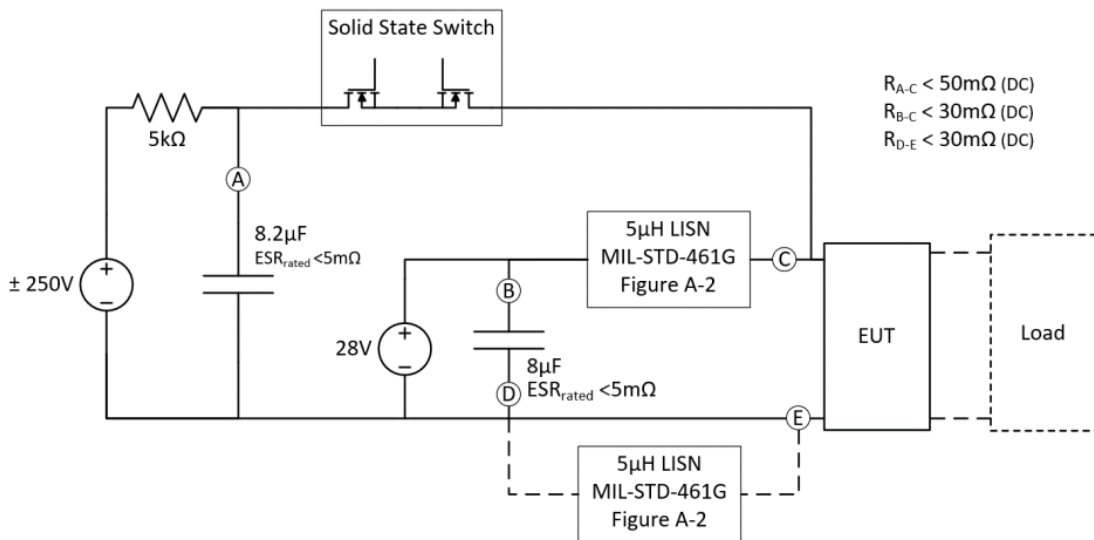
Solid State Switch

$R_{A-C}$ < 50mΩ (DC)
$R_{B-C}$ < 30mΩ (DC)
$R_{D-E}$ < 30mΩ (DC)

5kΩ

A

8.2µF
$ESR_{rated}$ <5mΩ

± 250V

+

−

5µH LISN
MIL-STD-461G
Figure A-2

C

B

28V

+

−

8µF
$ESR_{rated}$ <5mΩ

D

EUT

Load

E

5µH LISN
MIL-STD-461G
Figure A-2